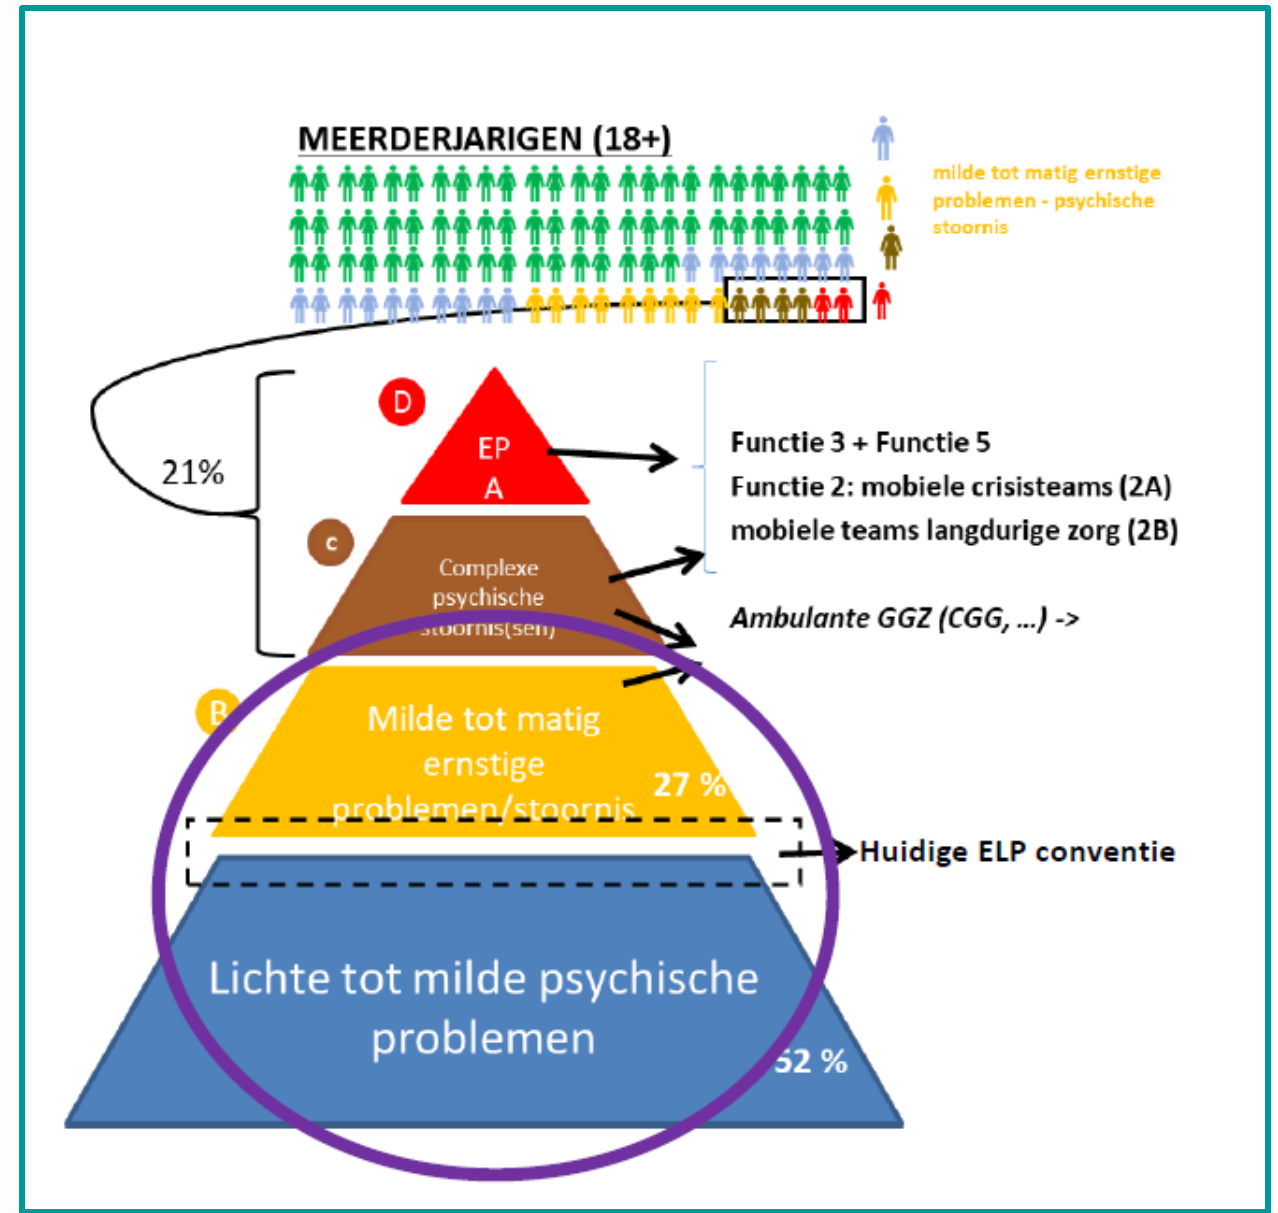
MEERDERJARIGEN (18+)

milde tot matig ernstige problemen - psychische stoornis

21%

D

EP
A

Functie 3 + Functie 5
Functie 2: mobiele crisisteams (2A)
mobiele teams langdurige zorg (2B)

C

Complexe psychische stoornis(sen)

Ambulante GGZ (CGG, ...) ->

B

Milde tot matig ernstige problemen/stoornis

27 %

Huidige ELP conventie

Lichte tot milde psychische problemen

52 %